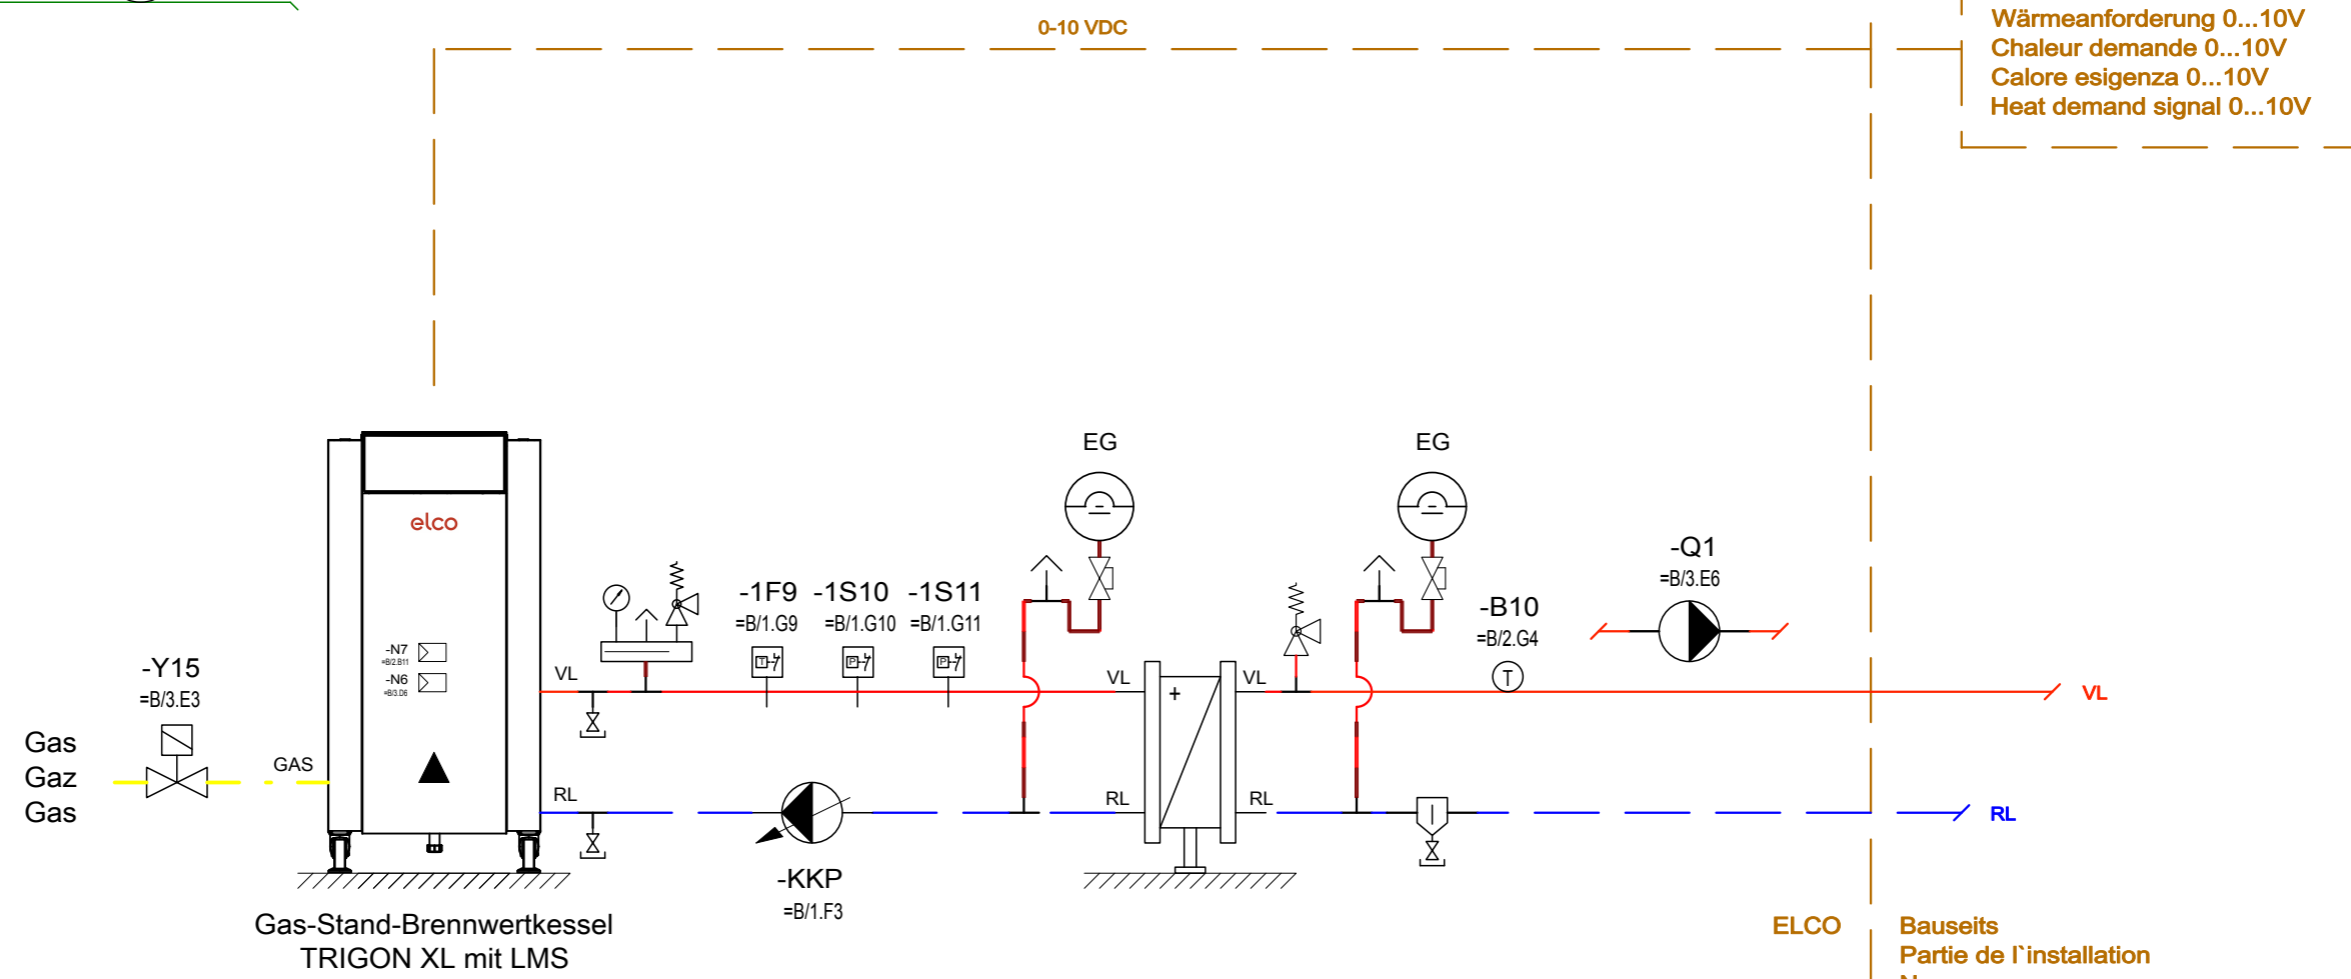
0-10 VDC

Wärmeanforderung 0...10V
Chaleur demande 0...10V
Calore esigenza 0...10V
Heat demand signal 0...10V

EG

EG

-Q1
=B/3.E6

-1F9
=B/1.G9

-1S10
=B/1.G10

-1S11
=B/1.G11

-B10
=B/2.G4

T

elco

-N7
=B/2.B11

-N6
=B/3.D6

-Y15
=B/3.E3

Gas
Gaz
Gas

GAS

VL

RL

VL

RL

+

VL

RL

VL

RL

-KKP
=B/1.F3

Gas-Stand-Brennwertkessel
TRIGON XL mit LMS

ELCO

Bauseits
Partie de l`installation
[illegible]